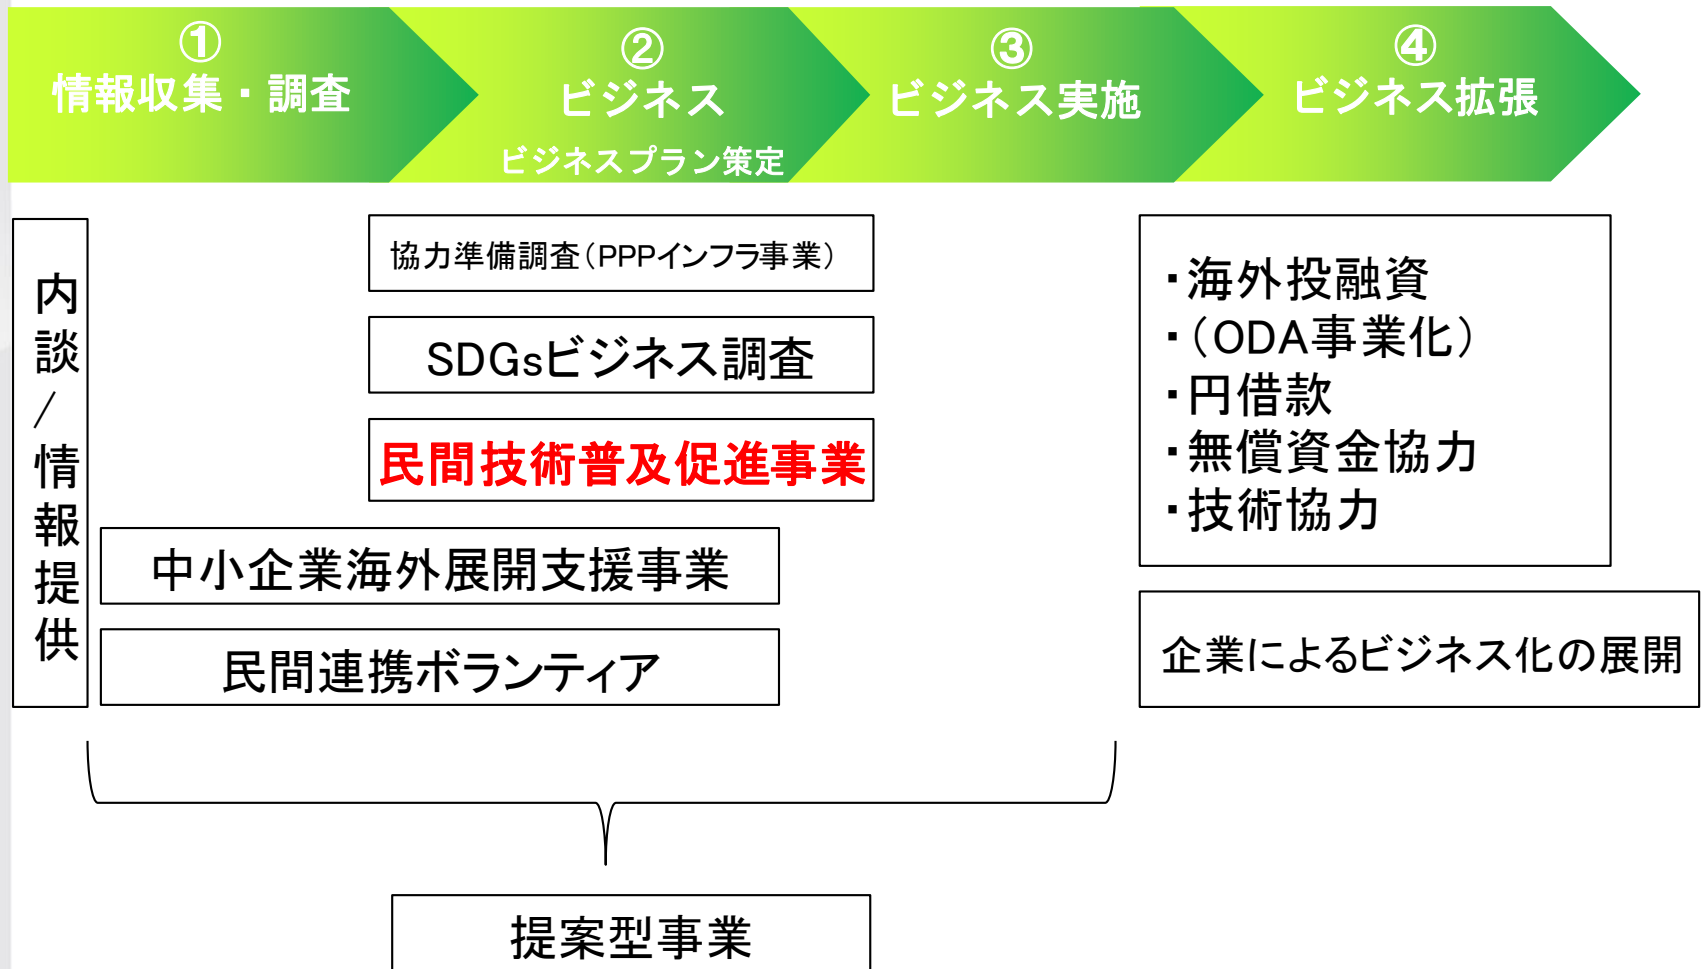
①
情報収集・調査

②
ビジネス
ビジネスプラン策定

③
ビジネス実施

④
ビジネス拡張

内談／情報提供

協力準備調査（PPPインフラ事業）

SDGsビジネス調査

民間技術普及促進事業

中小企業海外展開支援事業

民間連携ボランティア

・海外投融資
・（ODA事業化）
・円借款
・無償資金協力
・技術協力

企業によるビジネス化の展開

提案型事業